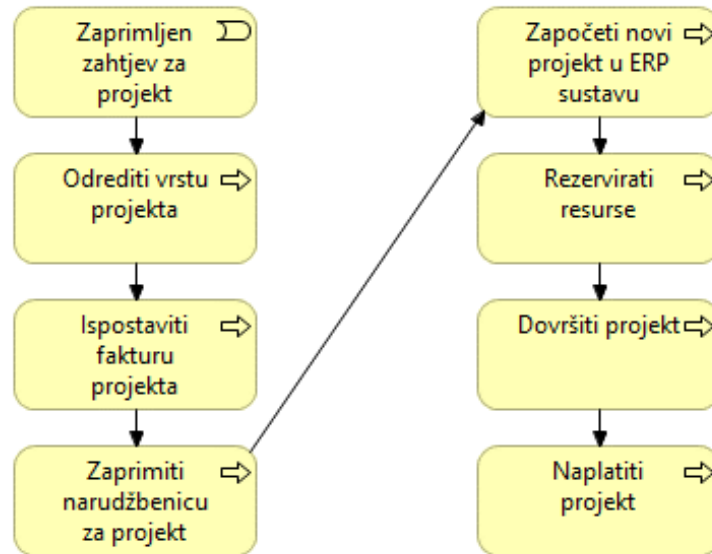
Zaprimljen zahtjev za projekt

Odrediti vrstu projekta

Ispostaviti fakturu projekta

Zaprimiti narudžbenicu za projekt

Započeti novi projekt u ERP sustavu

Rezervirati resurse

Dovršiti projekt

Naplatiti projekt